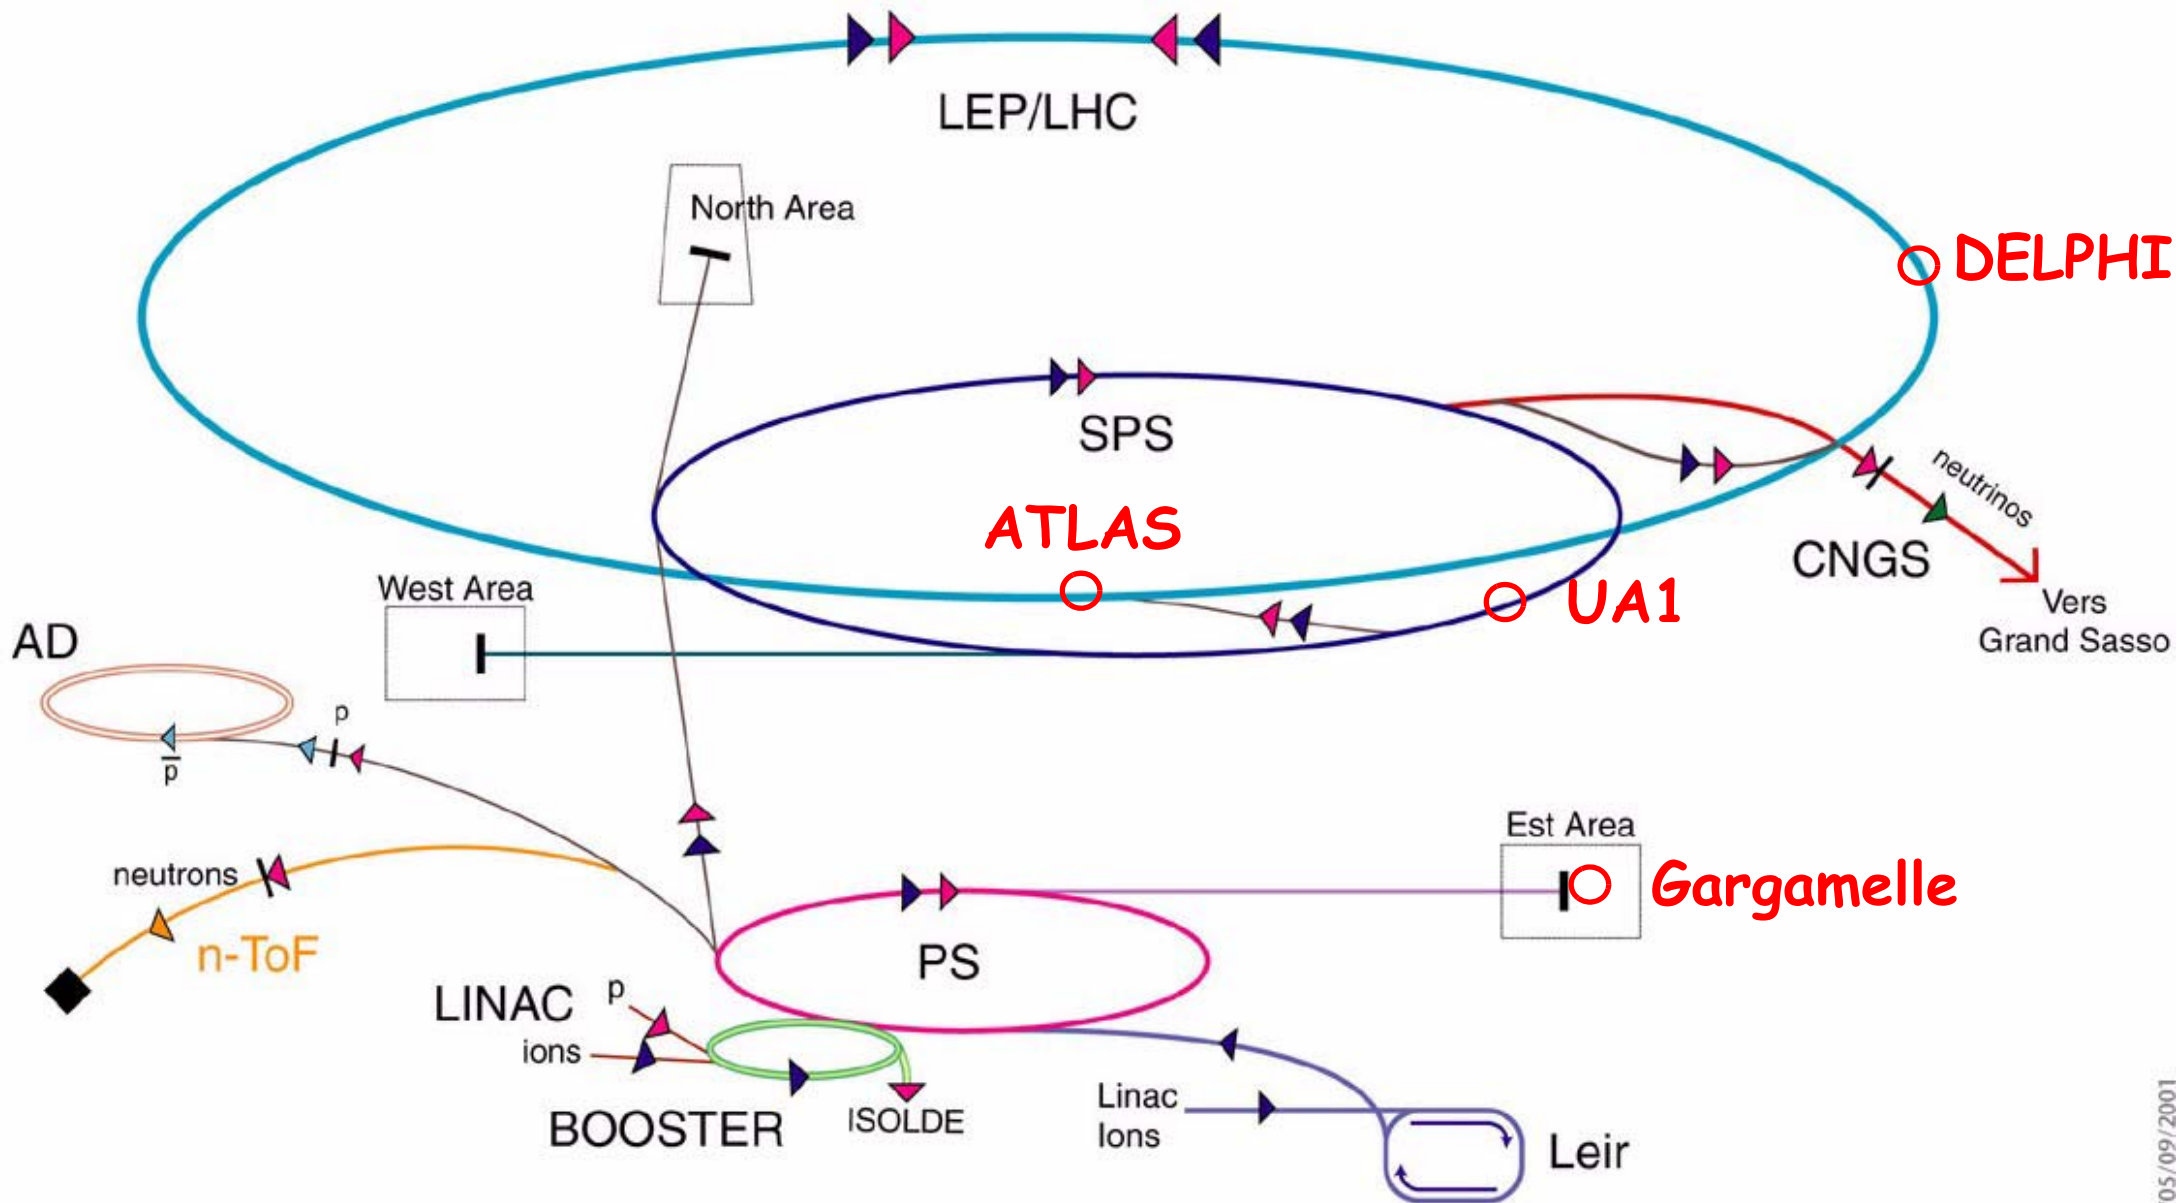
LEP/LHC

North Area

DELPHI

SPS

neutrinos

ATLAS

CNGS

West Area

UA1

Vers Grand Sasso

AD

p

$\bar{p}$

Est Area

neutrons

Gargamelle

n-ToF

PS

LINAC

p

ions

BOOSTER

ISOLDE

Linac Ions

Leir

05/09/2001